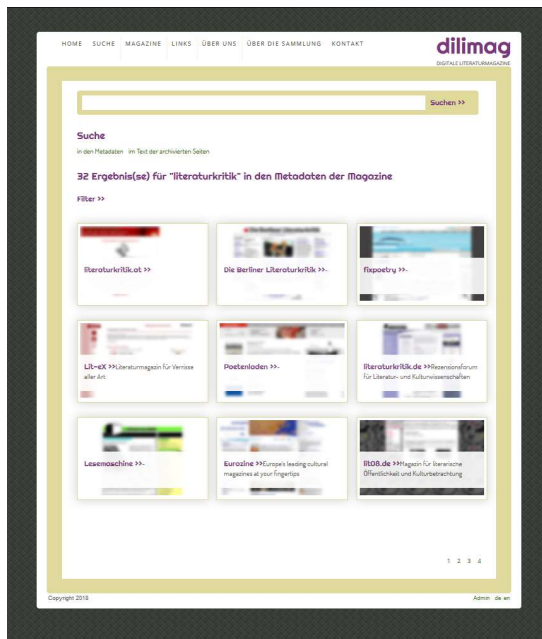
HOME SUCHE MAGAZINE LINKS ÜBER UNS ÜBER DIE SAMMLUNG KONTAKT

dilimag
DIGITALE LITERATURMAGAZINE

Suchen >>

Suche

in den Metadaten im Text der archivierten Seiten

32 Ergebnis(se) für "literaturkritik" in den Metadaten der Magazine

Filter >>

literaturkritik.at >>

Die Berliner Literaturkritik >>-

fixpoetry >>-

Lit-eX >>Literaturmagazin für Vernisse aller Art

Poetenladen >>-

literaturkritik.de >>Rezensionsforum für Literatur- und Kulturwissenschaften

Lesemaschine >>-

Eurozine >>Europe's leading cultural magazines at your fingertips

lit08.de >>Magazin für literarische Öffentlichkeit und Kulturbetrachtung

1 2 3 4

Copyright 2018

Admin de en